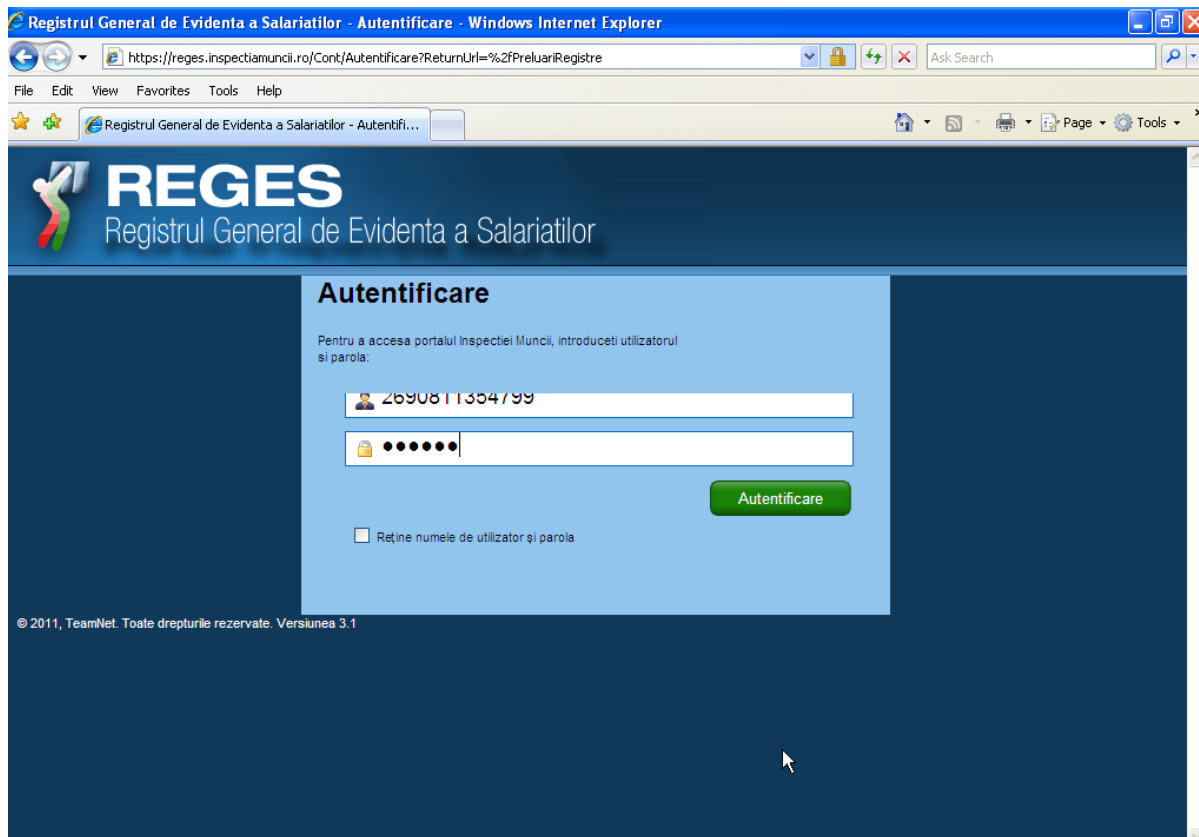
Registrul General de Evidenta a Salariatilor - Autentificare - Windows Internet Explorer

https://reges.inspectiamuncii.ro/Cont/Autentificare?ReturnUrl=%2fPreluariRegistre

Ask Search

File Edit View Favorites Tools Help

Registrul General de Evidenta a Salariatilor - Autentifi...

Page Tools

REGES

Registrul General de Evidenta a Salariatilor

Autentificare

Pentru a accesa portalul Inspectiei Muncii, introduceti utilizatorul si parola:

2690811354799

••••••

Autentificare

Reține numele de utilizator și parola

© 2011, TeamNet. Toate drepturile rezervate. Versiunea 3.1